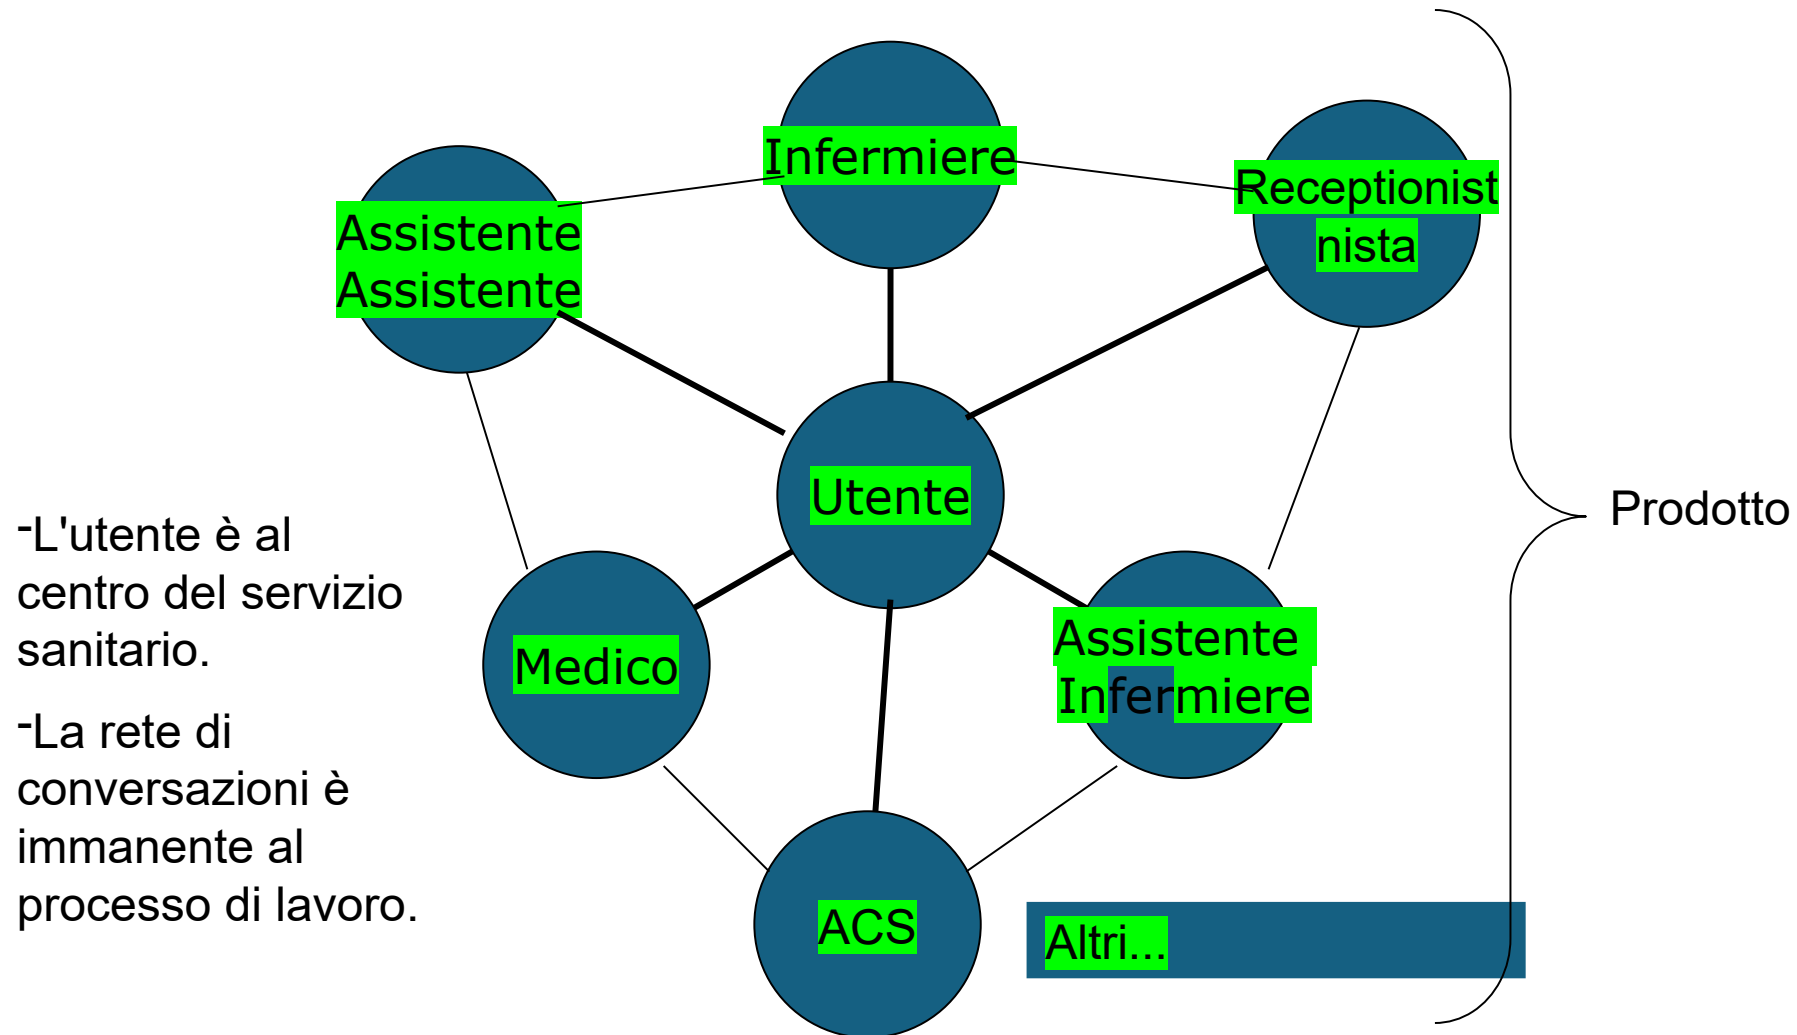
Infermiere

Assistente
Assistente

Receptionist
nista

Utente

Medico

Assistente
Infermiere

ACS

Altri...

Prodotto

-L'utente è al centro del servizio sanitario.

-La rete di conversazioni è immanente al processo di lavoro.